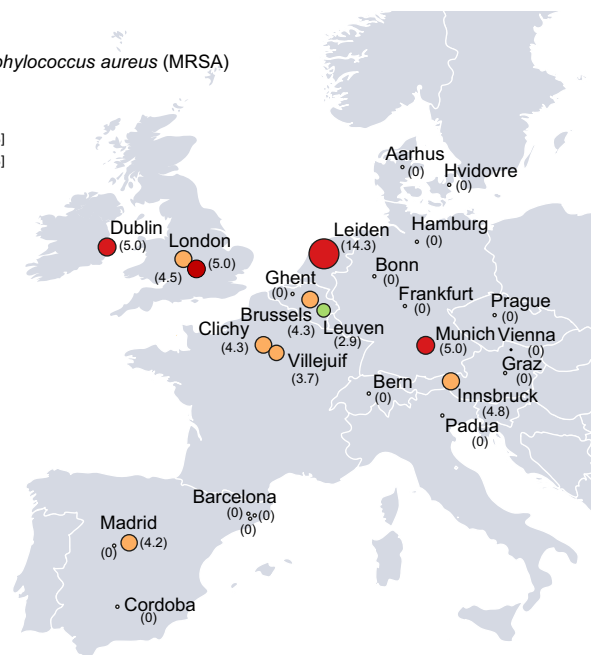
phylococcus aureus (MRSA)

]
]

Aarhus (0)
Hvidovre (0)
Dublin (5.0)
London (4.5) (5.0)
Leiden (14.3)
Hamburg (0)
Bonn (0)
Ghent (0)
Brussels (4.3)
Frankfurt (0)
Prague (0)
Leuven (2.9)
Clichy (4.3)
Villejuif (3.7)
Munich (5.0)
Vienna (0)
Graz (0)
Bern (0)
Innsbruck (4.8)
Padua (0)
Barcelona (0) (0) (0)
Madrid (0) (4.2)
Cordoba (0)